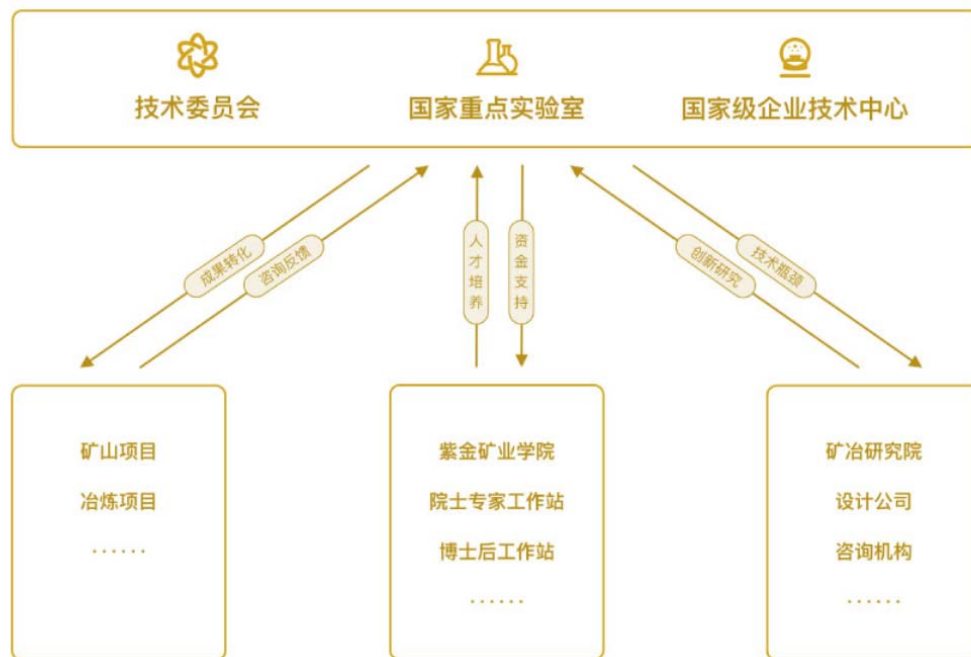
技术委员会

国家重点实验室

国家级企业技术中心

成果转化

咨询反馈

人才培养

资金支持

创新研究

技术服务

矿山项目

冶炼项目

……

紫金矿业学院

院士专家工作站

博士后工作站

……

矿冶研究院

设计公司

咨询机构

……